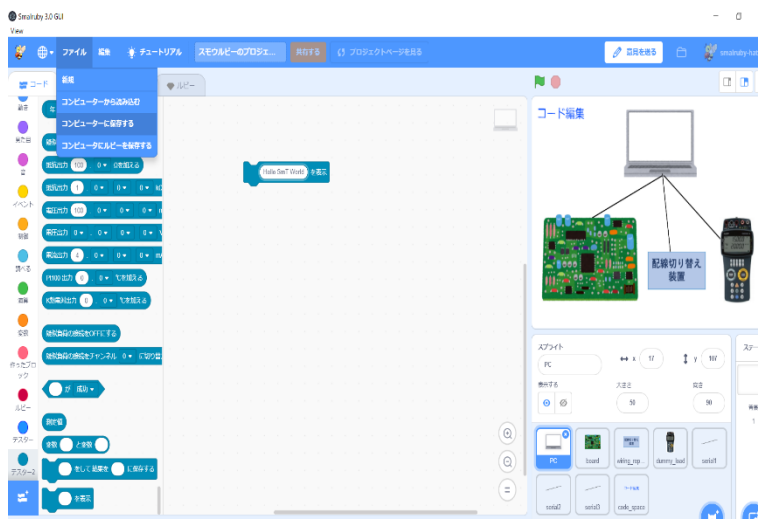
Smalruby 3.0 GUI
View

ファイル 編集 チュートリアル スモウルビーのプロジェ... 共有する プロジェクトページを見る 自分を送る smalruby

コード ルビー

新規
コンピューターから読み込む
コンピューターに保存する
コンピューターにルビーを保存する

動き
見た目
音
イベント
制御
調べる
演算
変数
作ったブロック
ルビー
テスター
テスター2

電圧出力 100 0 0 を設定する
電圧出力 1 0 0 0
電圧出力 100 0 0 0
電圧出力 0 0 0 0
電圧出力 4 0 0 0
PI100 出力 0 に変更する
IO電源出力 0 に変更する
接続装置の接続をOFFにする
接続装置の接続をチャンネル 0 に切り替
が 成功
測定値
測定 と 測定
を通して 結果を に保存する
を表示

Hello Bert World を表示

コード編集
配線切り替え装置

スプライト PC x 17 y 167
表示する 大きさ 50 向き 90

PC board wiring_sw dummy_load serial1 serial2 serial3 code_space

ステージ